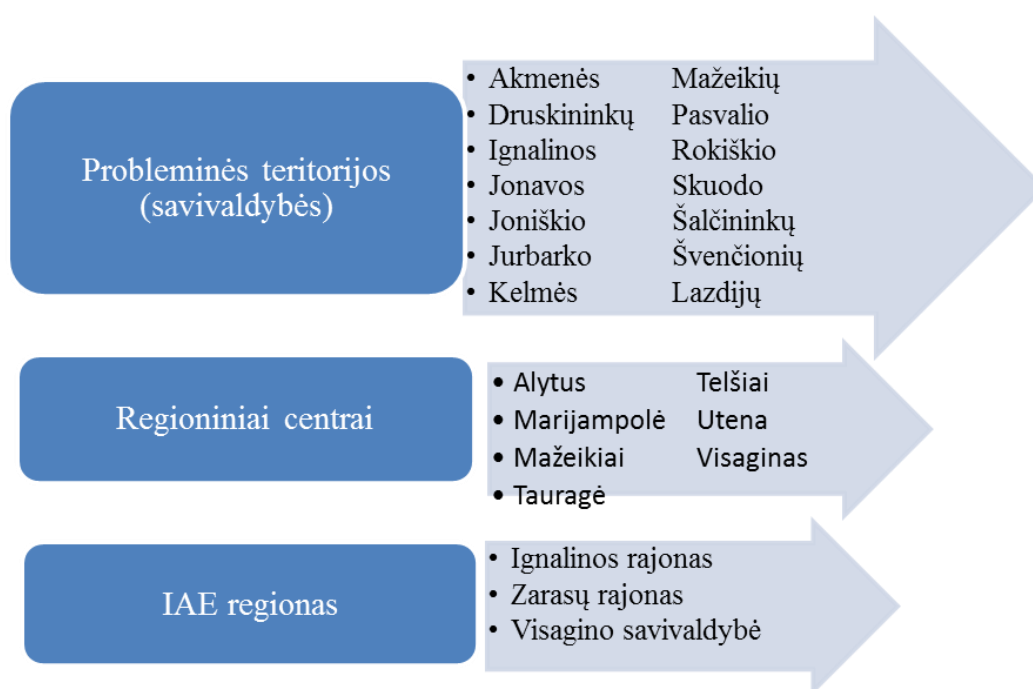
Probleminės teritorijos (savivaldybės)

- Akmenės
- Druskininkų
- Ignalinos
- Jonavos
- Joniškio
- Jurbarko
- Kelmės

Mažeikių
Pasvalio
Rokiškio
Skuodo
Šalčininkų
Švenčionių
Lazdijų

Regioniniai centrai

- Alytus
- Marijampolė
- Mažeikiai
- Tauragė

Telšiai
Utena
Visaginas

IAE regionas

- Ignalinos rajonas
- Zarasų rajonas
- Visagino savivaldybė